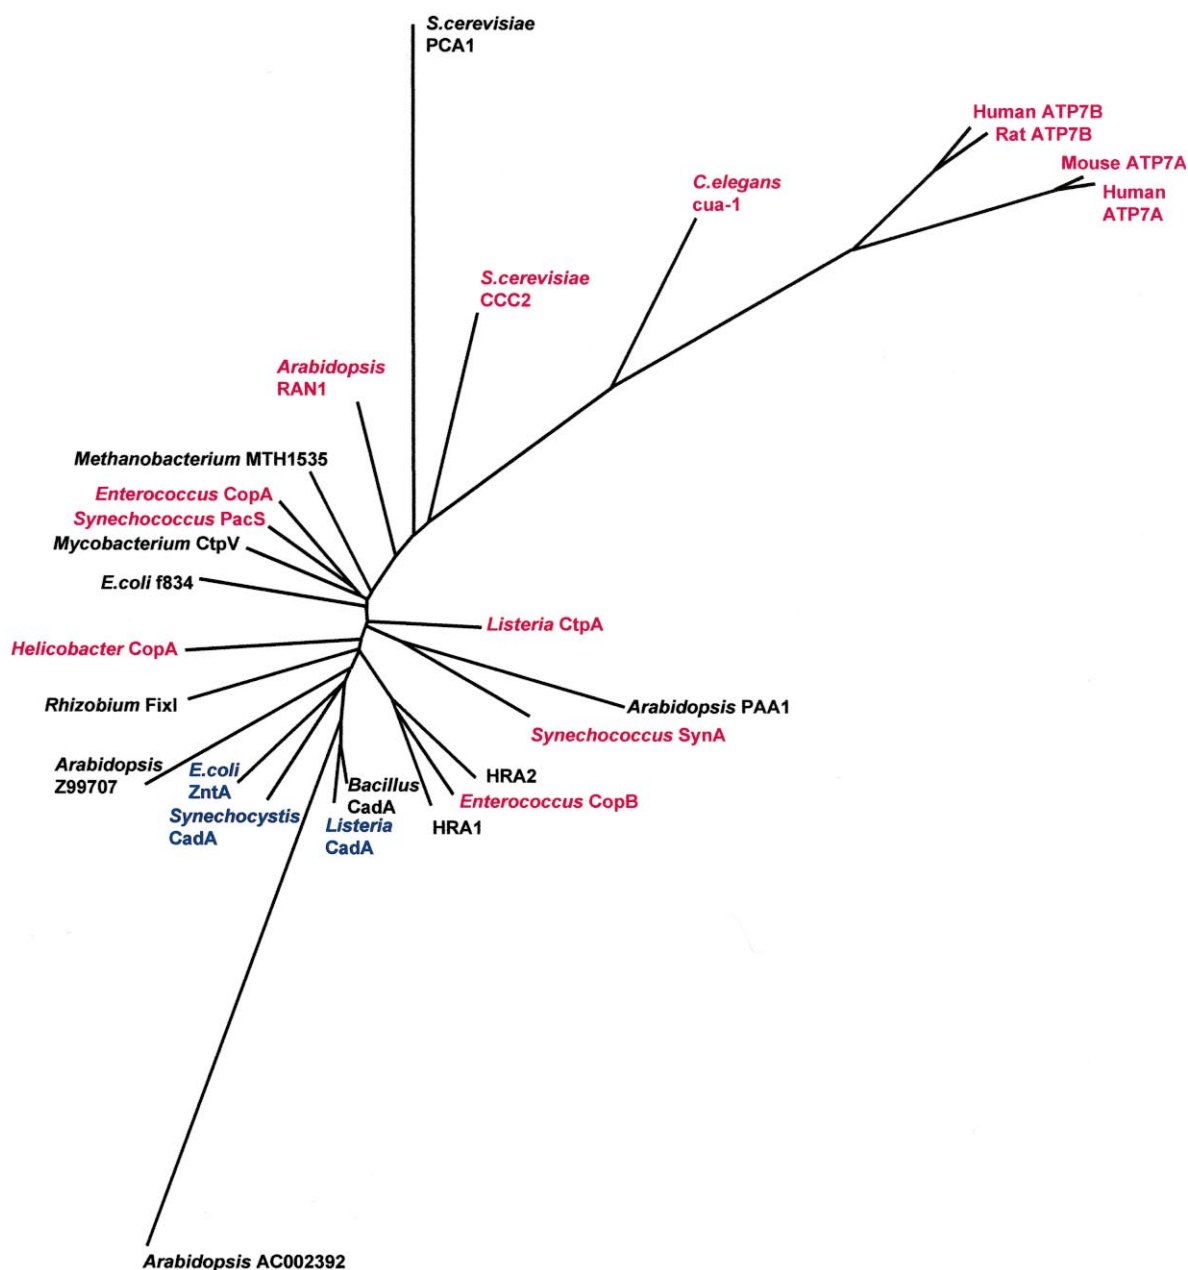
S.cerevisiae PCA1

Human ATP7B
Rat ATP7B
Mouse ATP7A
Human ATP7A

C.elegans cua-1

S.cerevisiae CCC2

Arabidopsis RAN1

Methanobacterium MTH1535
Enterococcus CopA
Synechococcus PacS
Mycobacterium CtpV
E.coli f834
Listeria CtpA
Helicobacter CopA
Rhizobium FixI
Arabidopsis PAA1
Synechococcus SynA
Arabidopsis Z99707
E.coli ZntA
Synechocystis CadA
Bacillus CadA
Listeria CadA
HRA2
Enterococcus CopB
HRA1

Arabidopsis AC002392